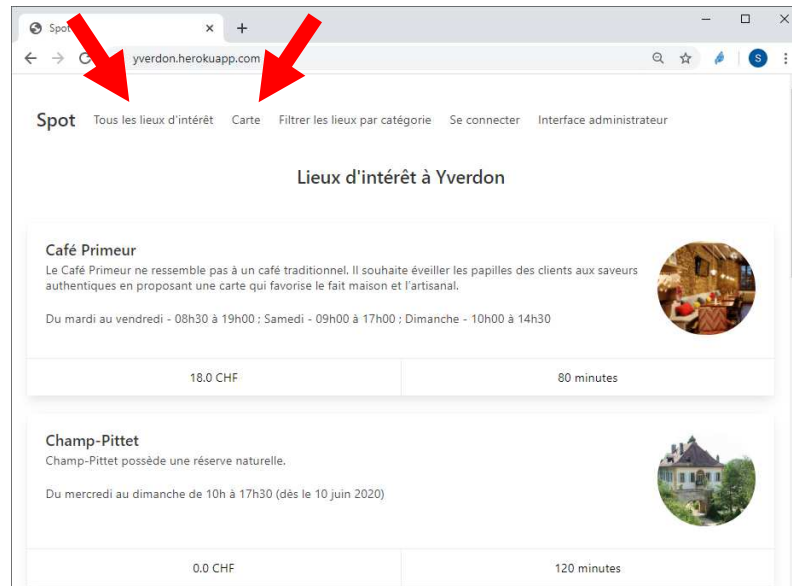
Spot
yverdon.herokuapp.com

Spot Tous les lieux d'intérêt Carte Filtrer les lieux par catégorie Se connecter Interface administrateur

Lieux d'intérêt à Yverdon

Café Primeur
Le Café Primeur ne ressemble pas à un café traditionnel. Il souhaite éveiller les papilles des clients aux saveurs authentiques en proposant une carte qui favorise le fait maison et l'artisanal.

Du mardi au vendredi - 08h30 à 19h00 ; Samedi - 09h00 à 17h00 ; Dimanche - 10h00 à 14h30

| 18.0 CHF | 80 minutes |
|---|---|

Champ-Pittet
Champ-Pittet possède une réserve naturelle.

Du mercredi au dimanche de 10h à 17h30 (dès le 10 juin 2020)

| 0.0 CHF | 120 minutes |
|---|---|